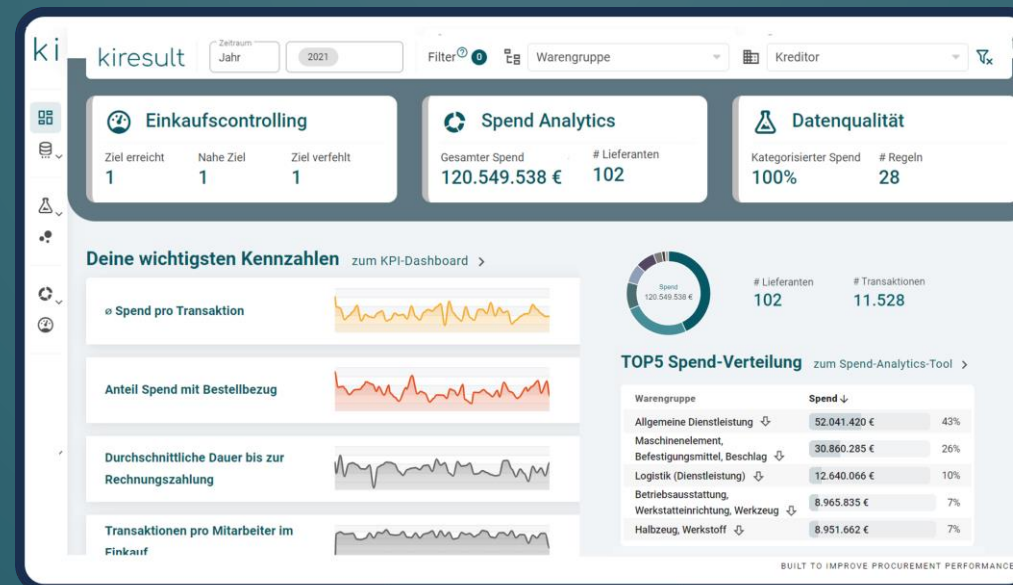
ki

kiresult Zeitraum Jahr 2021 Filter 0 Warengruppe Kreditor

Einkaufscontrolling
Ziel erreicht 1
Nahe Ziel 1
Ziel verfehlt 1

Spend Analytics
Gesamter Spend 120.549.538 €
# Lieferanten 102

Datenqualität
Kategorisierter Spend 100%
# Regeln 28

Deine wichtigsten Kennzahlen zum KPI-Dashboard >

ø Spend pro Transaktion

Anteil Spend mit Bestellbezug

Durchschnittliche Dauer bis zur Rechnungszahlung

Transaktionen pro Mitarbeiter im Einkauf

Spend 120.549.538 €

# Lieferanten 102
# Transaktionen 11.528

TOP5 Spend-Verteilung zum Spend-Analytics-Tool >

| Warengruppe | Spend ↓ | |
|---|---|---|
| Allgemeine Dienstleistung | 52.041.420 € | 43% |
| Maschinenelement, Befestigungsmittel, Beschlag | 30.860.285 € | 26% |
| Logistik (Dienstleistung) | 12.640.066 € | 10% |
| Betriebsausstattung, Werkstatteinrichtung, Werkzeug | 8.965.835 € | 7% |
| Halbzeug, Werkstoff | 8.951.662 € | 7% |

BUILT TO IMPROVE PROCUREMENT PERFORMANCE